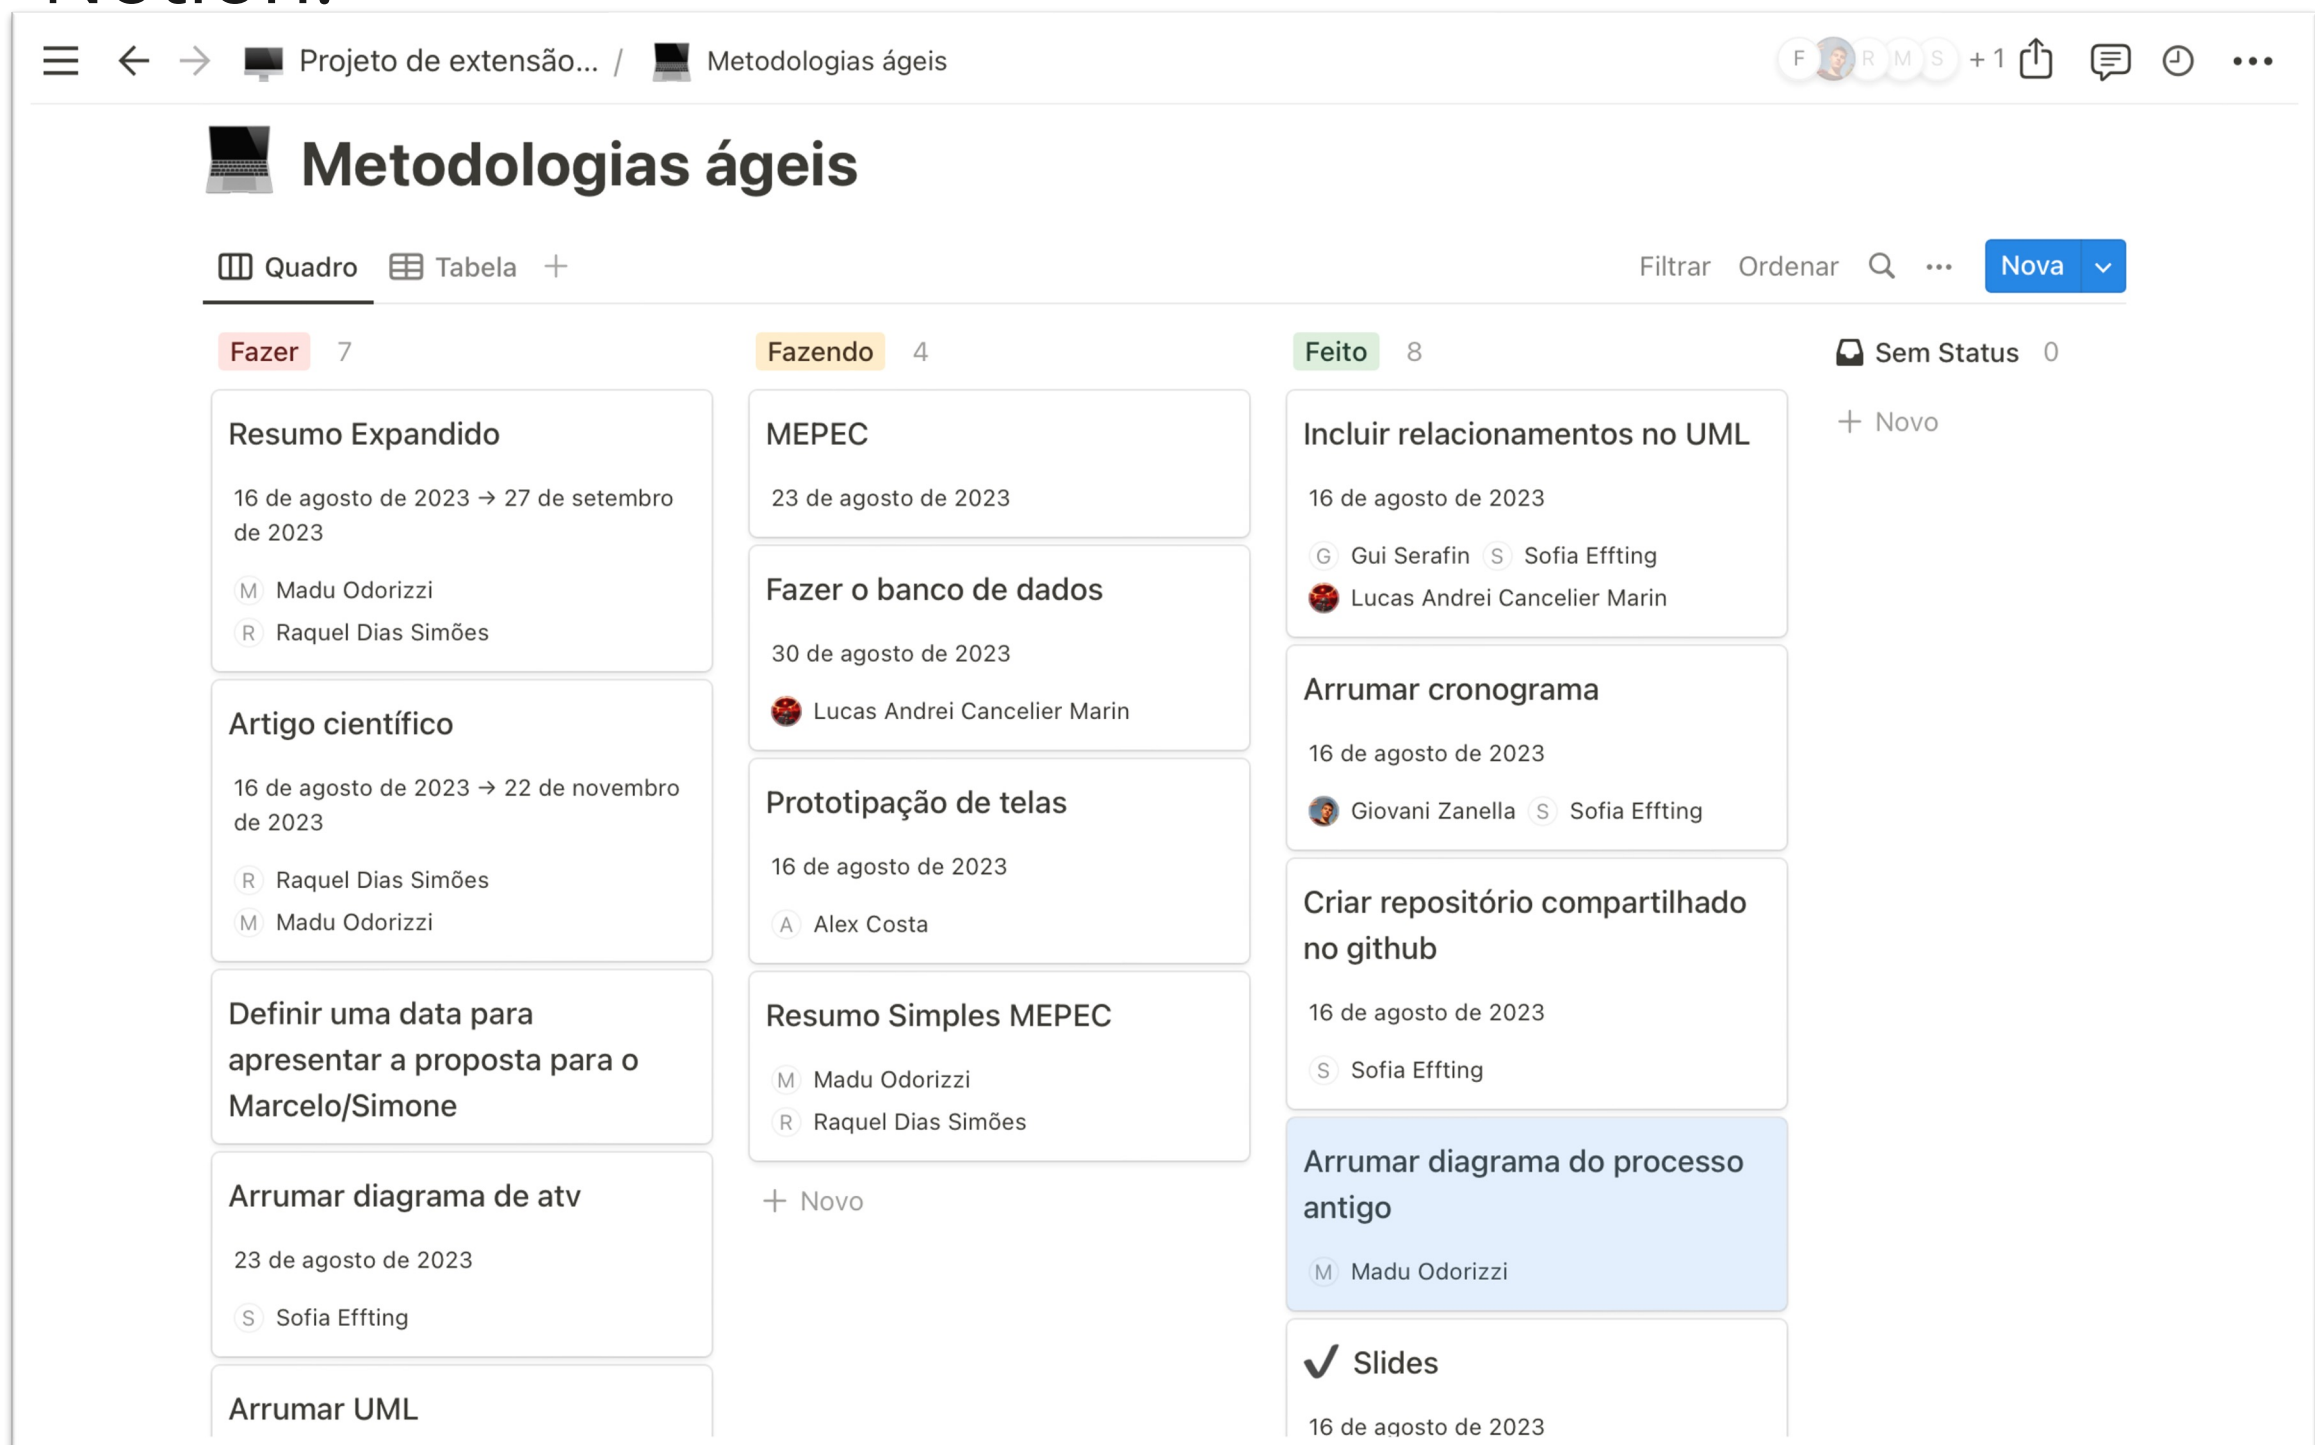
Projeto de extensão... / Metodologias ágeis

F R M S +1

Metodologias ágeis

Quadro Tabela +

Filtrar Ordenar ··· Nova

Fazer 7

Resumo Expandido
16 de agosto de 2023 → 27 de setembro de 2023
M Madu Odorizzi
R Raquel Dias Simões

Artigo científico
16 de agosto de 2023 → 22 de novembro de 2023
R Raquel Dias Simões
M Madu Odorizzi

Definir uma data para apresentar a proposta para o Marcelo/Simone

Arrumar diagrama de atv
23 de agosto de 2023
S Sofia Effting

Arrumar UML

Fazendo 4

MEPEC
23 de agosto de 2023

Fazer o banco de dados
30 de agosto de 2023
Lucas Andrei Cancelier Marin

Prototipação de telas
16 de agosto de 2023
A Alex Costa

Resumo Simples MEPEC
M Madu Odorizzi
R Raquel Dias Simões

+ Novo

Feito 8

Incluir relacionamentos no UML
16 de agosto de 2023
G Gui Serafin S Sofia Effting
Lucas Andrei Cancelier Marin

Arrumar cronograma
16 de agosto de 2023
Giovani Zanella S Sofia Effting

Criar repositório compartilhado no github
16 de agosto de 2023
S Sofia Effting

Arrumar diagrama do processo antigo
M Madu Odorizzi

✓ Slides
16 de agosto de 2023

Sem Status 0

+ Novo